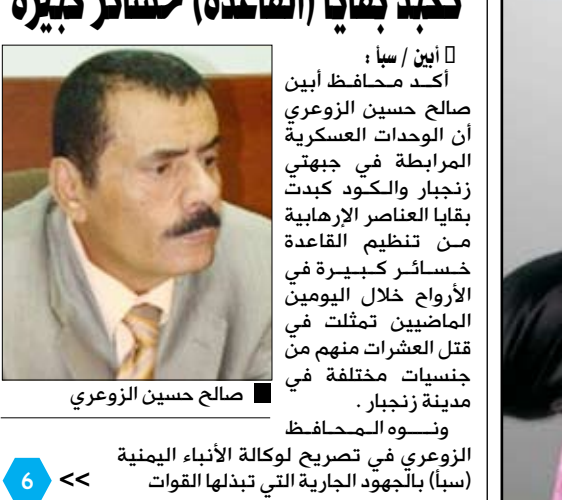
كبدت بقايا (القاعدة) خسائر كبيرة

أبين / سبأ :
أكد محافظ أبين صالح حسين الزوعري أن الوحدات العسكرية المرابطة في جبهتي زنجبار والكود كبدت بقايا العناصر الإرهابية من تنظيم القاعدة خسائر كبيرة في الأرواح خلال اليومين الماضيين تمثلت في قتل العشرات منهم من جنسيات مختلفة في مدينة زنجبار .

ونوه المحافظ الزوعري في تصريح لوكالة الأنباء اليمنية (سبأ) بالجهود الجارية التي تبذلها القوات

صالح حسين الزوعري

<< 6